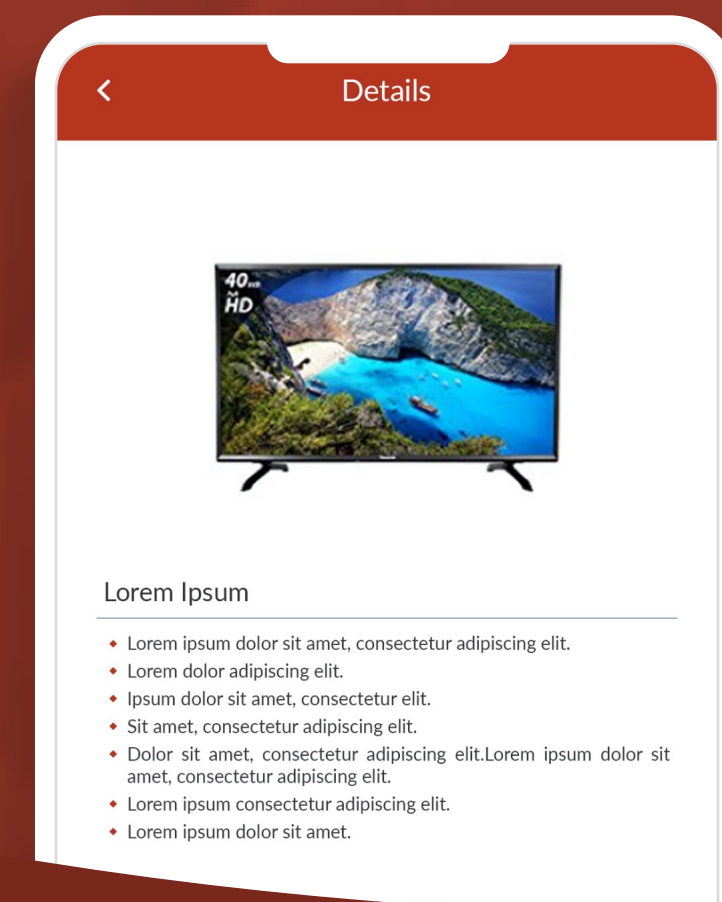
<

Details

40 inch
HD

Lorem Ipsum

- Lorem ipsum dolor sit amet, consectetur adipiscing elit.
- Lorem dolor adipiscing elit.
- Ipsum dolor sit amet, consectetur elit.
- Sit amet, consectetur adipiscing elit.
- Dolor sit amet, consectetur adipiscing elit.Lorem ipsum dolor sit amet, consectetur adipiscing elit.
- Lorem ipsum consectetur adipiscing elit.
- Lorem ipsum dolor sit amet.